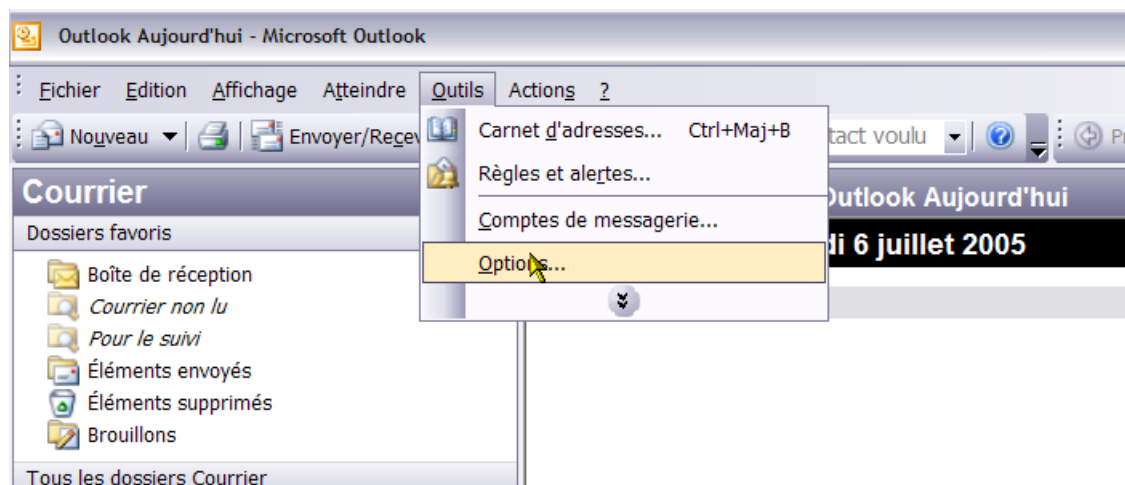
Outlook Aujourd'hui - Microsoft Outlook

Fichier Edition Affichage Atteindre Outils Actions ?

Nouveau Envoyer/Rece tact voulu

Carnet d'adresses... Ctrl+Maj+B
Règles et alertes...
Comptes de messagerie...
Options...

Courrier
Dossiers favoris
Boîte de réception
Courrier non lu
Pour le suivi
Éléments envoyés
Éléments supprimés
Brouillons
Tous les dossiers Courrier

Outlook Aujourd'hui
di 6 juillet 2005